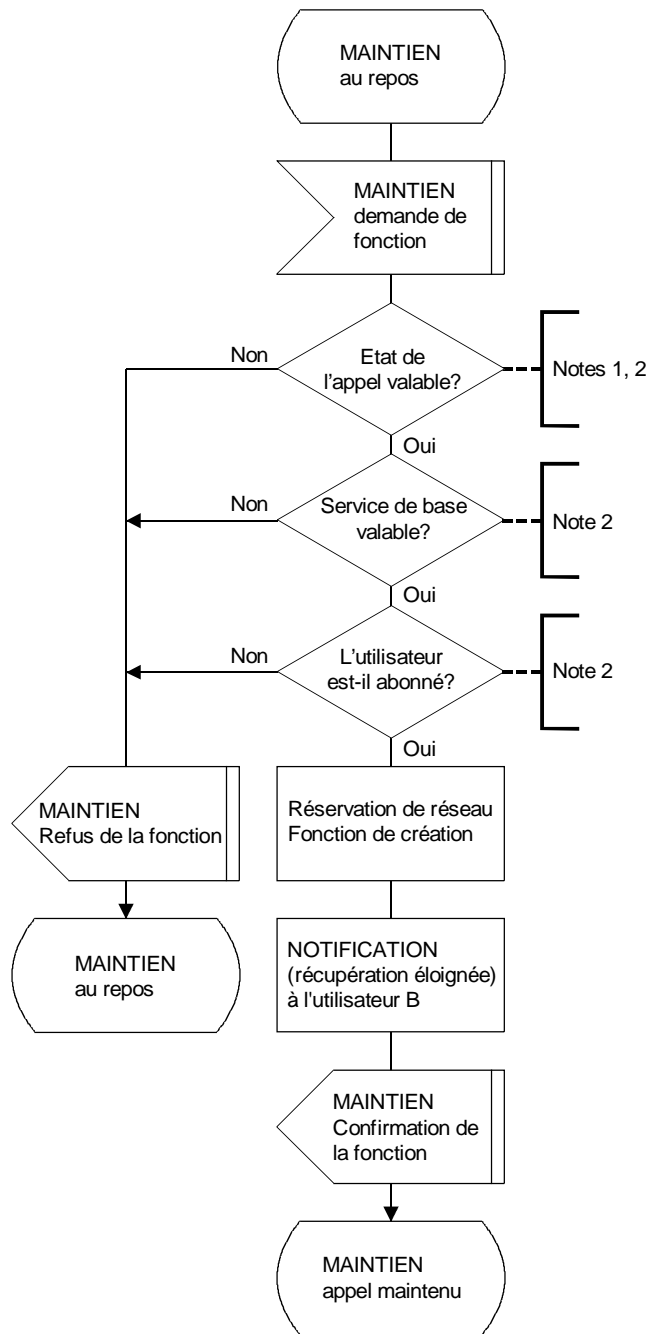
MAINTIEN
au repos

MAINTIEN
demande de fonction

Etat de l'appel valable?

Non

Notes 1, 2

Oui

Service de base valable?

Non

Note 2

Oui

L'utilisateur est-il abonné?

Non

Note 2

Oui

MAINTIEN
Refus de la fonction

MAINTIEN
au repos

Réservation de réseau
Fonction de création

NOTIFICATION
(récupération éloignée)
à l'utilisateur B

MAINTIEN
Confirmation de la fonction

MAINTIEN
appel maintenu